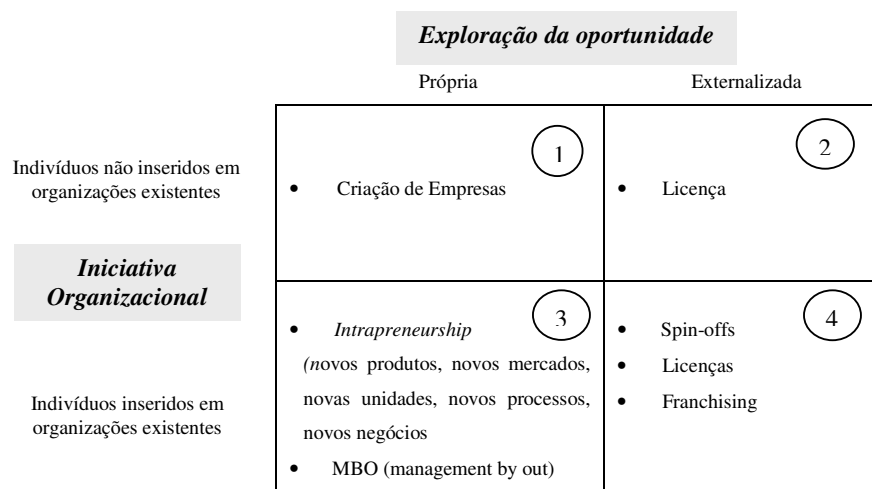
Exploração da oportunidade

Própria

Externalizada

Indivíduos não inseridos em organizações existentes

Iniciativa Organizacional

Indivíduos inseridos em organizações existentes

| | Própria | Externalizada |
|---|---|---|
| Indivíduos não inseridos em organizações existentes | 1<br>• Criação de Empresas | 2<br>• Licença |
| Indivíduos inseridos em organizações existentes | 3<br>• *Intrapreneurship* (novos produtos, novos mercados, novas unidades, novos processos, novos negócios<br>• MBO (management by out) | 4<br>• Spin-offs<br>• Licenças<br>• Franchising |